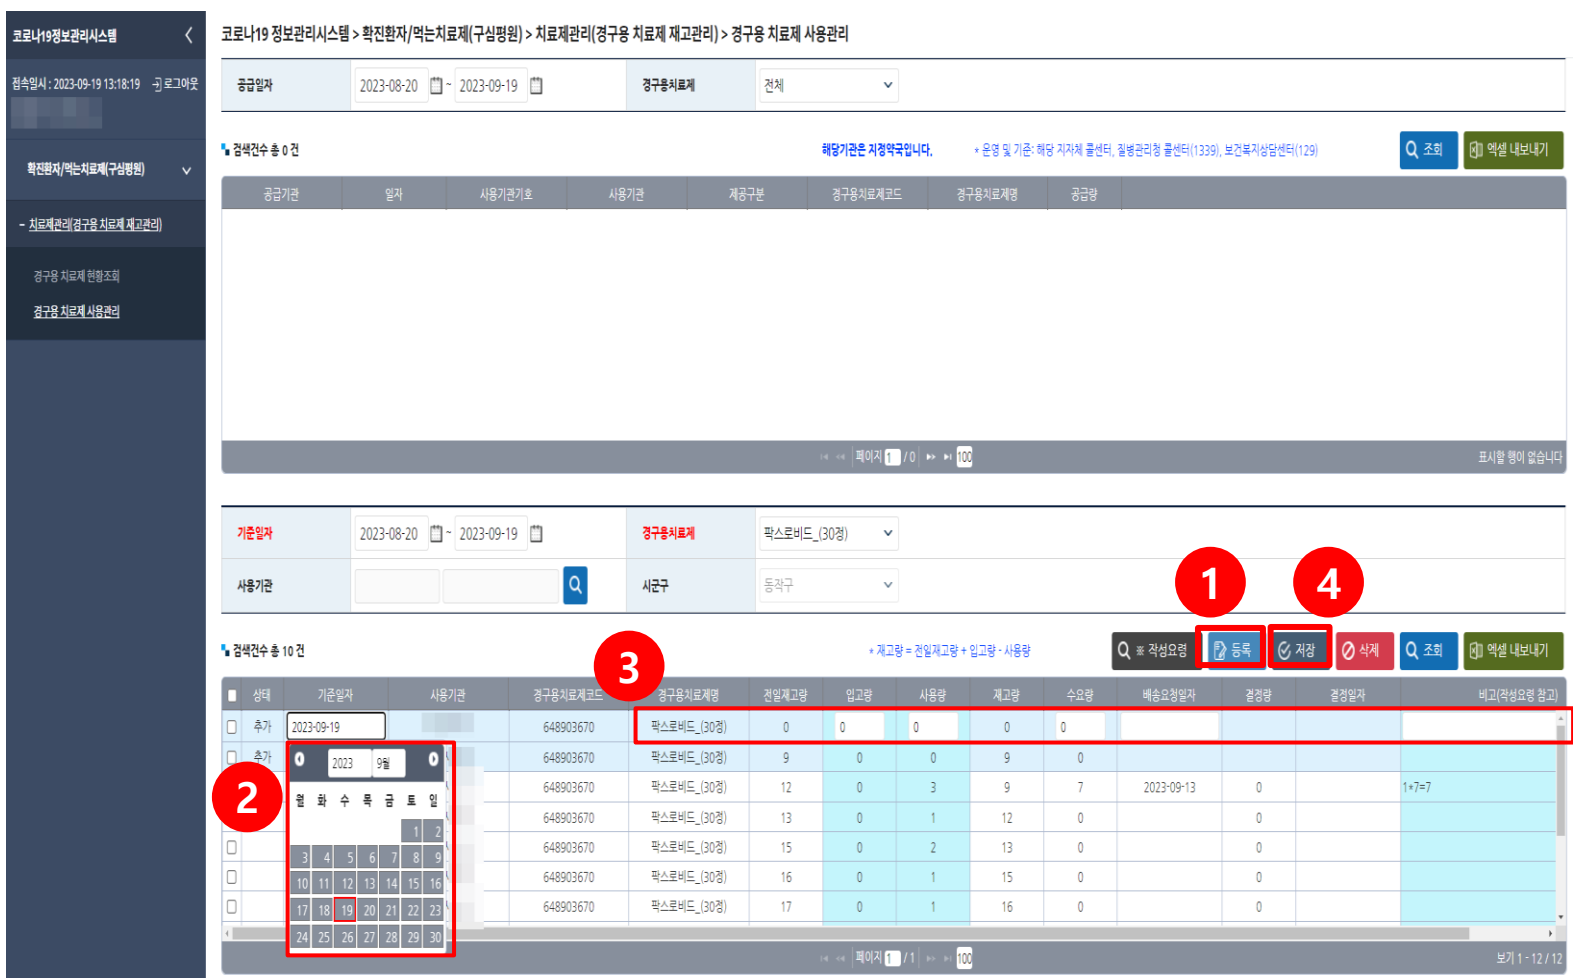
코로나19정보관리시스템
접속일시 : 2023-09-19 13:18:19 로그아웃
확진환자/먹는치료제(구심평원)
- 치료제관리(경구용 치료제 재고관리)
경구용 치료제 현황조회
경구용 치료제 사용관리

코로나19 정보관리시스템 > 확진환자/먹는치료제(구심평원) > 치료제관리(경구용 치료제 재고관리) > 경구용 치료제 사용관리

공급일자 2023-08-20 ~ 2023-09-19 경구용치료제 전체

검색건수 총 0 건 해당기관은 지정약국입니다. * 운영 및 기준: 해당 지자체 콜센터, 질병관리청 콜센터(1339), 보건복지상담센터(129) 조회 엑셀 내보내기

| 공급기관 | 일자 | 사용기관기호 | 사용기관 | 제공구분 | 경구용치료제코드 | 경구용치료제명 | 공급량 |
|---|---|---|---|---|---|---|---|

페이지 1 / 0 100 표시할 행이 없습니다

기준일자 2023-08-20 ~ 2023-09-19 경구용치료제 팍스로비드_(30정)
사용기관 시군구 동작구

1 4

검색건수 총 10 건 * 재고량 = 전일재고량 + 입고량 - 사용량 작성요령 등록 저장 삭제 조회 엑셀 내보내기

3

| | 상태 | 기준일자 | 사용기관 | 경구용치료제코드 | 경구용치료제명 | 전일재고량 | 입고량 | 사용량 | 재고량 | 수요량 | 배송요청일자 | 결정량 | 결정일자 | 비고(작성요령 참고) |
|---|---|---|---|---|---|---|---|---|---|---|---|---|---|---|
| | 추가 | 2023-09-19 | | 648903670 | 팍스로비드_(30정) | 0 | 0 | 0 | 0 | 0 | | | | |
| | 추가 | | | 648903670 | 팍스로비드_(30정) | 9 | 0 | 0 | 9 | 0 | | | | |
| | | | | 648903670 | 팍스로비드_(30정) | 12 | 0 | 3 | 9 | 7 | 2023-09-13 | 0 | | 1+7=7 |
| | | | | 648903670 | 팍스로비드_(30정) | 13 | 0 | 1 | 12 | 0 | | 0 | | |
| | | | | 648903670 | 팍스로비드_(30정) | 15 | 0 | 2 | 13 | 0 | | 0 | | |
| | | | | 648903670 | 팍스로비드_(30정) | 16 | 0 | 1 | 15 | 0 | | 0 | | |
| | | | | 648903670 | 팍스로비드_(30정) | 17 | 0 | 1 | 16 | 0 | | 0 | | |

2

2023 9월
| 월 | 화 | 수 | 목 | 금 | 토 | 일 |
|---|---|---|---|---|---|---|
| | | | | | 1 | 2 |
| 3 | 4 | 5 | 6 | 7 | 8 | 9 |
| 10 | 11 | 12 | 13 | 14 | 15 | 16 |
| 17 | 18 | 19 | 20 | 21 | 22 | 23 |
| 24 | 25 | 26 | 27 | 28 | 29 | 30 |

페이지 1 / 1 100 보기 1 - 12 / 12